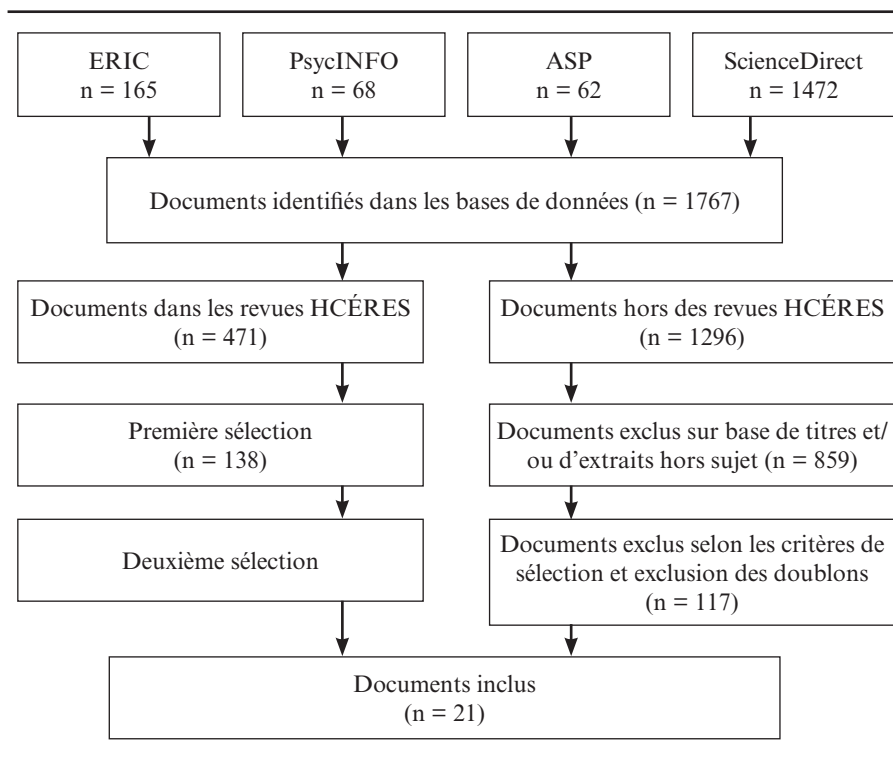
ERIC
n = 165

PsycINFO
n = 68

ASP
n = 62

ScienceDirect
n = 1472

Documents identifiés dans les bases de données (n = 1767)

Documents dans les revues HCÉRES
(n = 471)

Documents hors des revues HCÉRES
(n = 1296)

Première sélection
(n = 138)

Documents exclus sur base de titres et/ou d'extraits hors sujet (n = 859)

Deuxième sélection

Documents exclus selon les critères de sélection et exclusion des doublons
(n = 117)

Documents inclus
(n = 21)